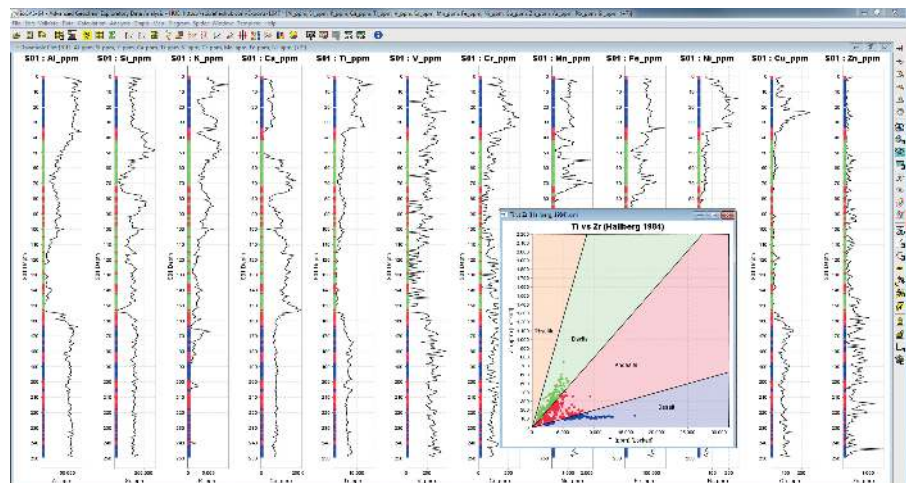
S01 : Al_ppm

S01 : Si_ppm

S01 : K_ppm

S01 : Ca_ppm

S01 : Ti_ppm

S01 : V_ppm

S01 : Cr_ppm

S01 : Mn_ppm

S01 : Fe_ppm

S01 : Ni_ppm

S01 : Cu_ppm

S01 : Zn_ppm

Ti vs Zr (Hallberg 1984)

Rhyolite

Dacite

Andesite

Basalt